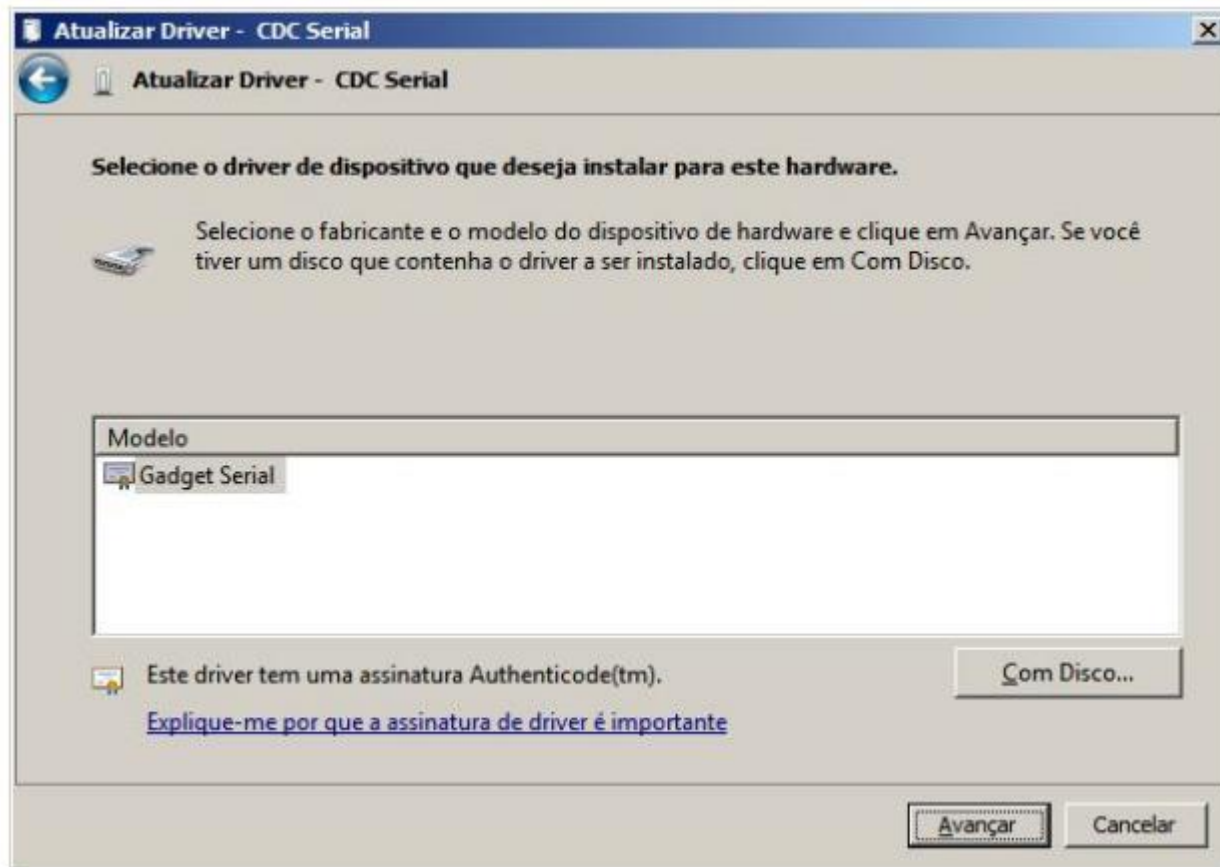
Atualizar Driver - CDC Serial

Atualizar Driver - CDC Serial

Selecione o driver de dispositivo que deseja instalar para este hardware.

Selecione o fabricante e o modelo do dispositivo de hardware e clique em Avançar. Se você tiver um disco que contenha o driver a ser instalado, clique em Com Disco.

Modelo
Gadget Serial

Este driver tem uma assinatura Authenticode(tm).

Com Disco...

Explique-me por que a assinatura de driver é importante

Avançar

Cancelar